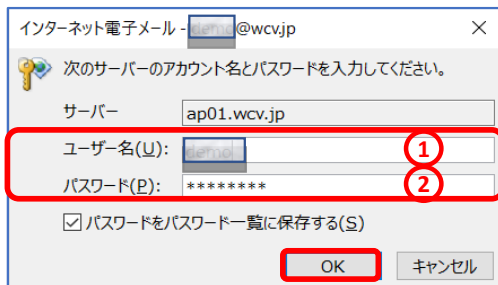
インターネット電子メール - demo@wcv.jp

次のサーバーのアカウント名とパスワードを入力してください。

サーバー ap01.wcv.jp

ユーザー名(U): demo

パスワード(P): ********

①
②

☑ パスワードをパスワード一覧に保存する(S)

OK キャンセル